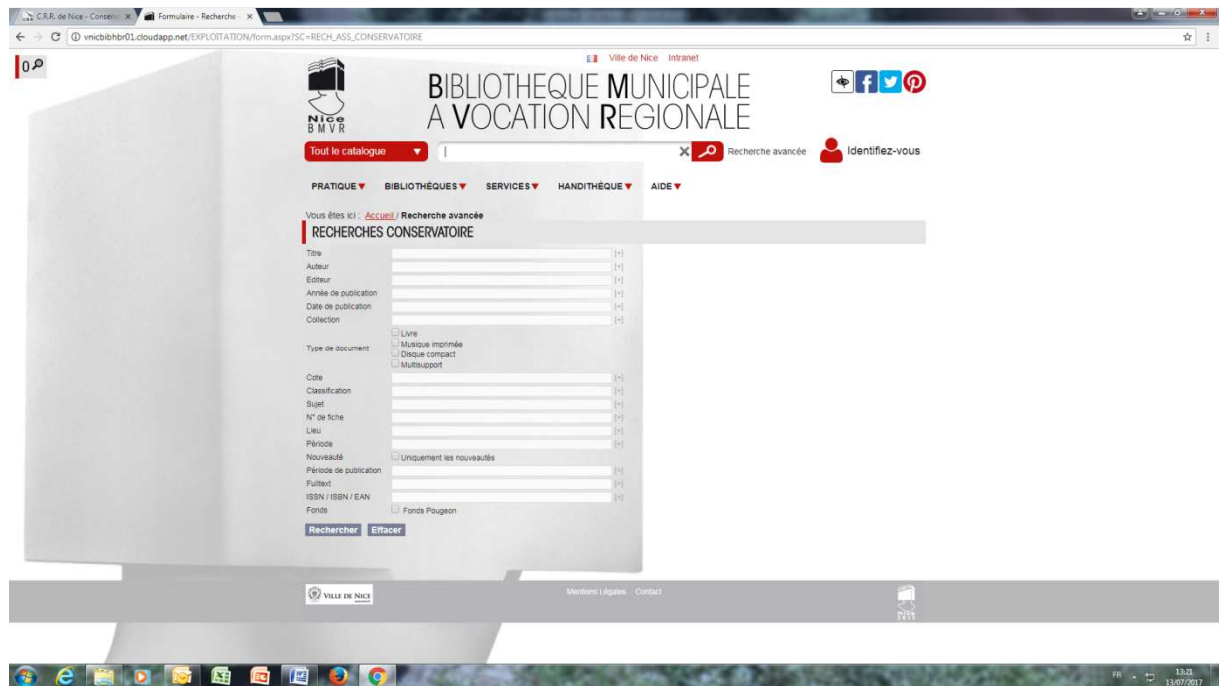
C.R.R. de Nice - Conserv ×
Formulaire - Recherche ×
vnicbibhbr01.cloudapp.net/EXPLOITATION/form.aspx?SC=RECH_ASS_CONSERVATOIRE

0

Ville de Nice Intranet

Nice
BMVR

BIBLIOTHEQUE MUNICIPALE
A VOCATION REGIONALE

Tout le catalogue
Recherche avancée
Identifiez-vous

PRATIQUE BIBLIOTHÈQUES SERVICES HANDITHÈQUE AIDE

Vous êtes ici : Accueil / Recherche avancée

RECHERCHES CONSERVATOIRE

Titre [+]
Auteur [+]
Editeur [+]
Année de publication [+]
Date de publication [+]
Collection [+]
Type de document
Livre
Musique imprimée
Disque compact
Multisupport
Cote [+]
Classification [+]
Sujet [+]
N° de fiche [+]
Lieu [+]
Période [+]
Nouveauté
Uniquement les nouveautés
Période de publication [+]
Fulltext [+]
ISSN / ISBN / EAN [+]
Fonds
Fonds Pougeon

Rechercher Effacer

VILLE DE NICE

Mentions Légales Contact

FR 13:21 13/07/2017